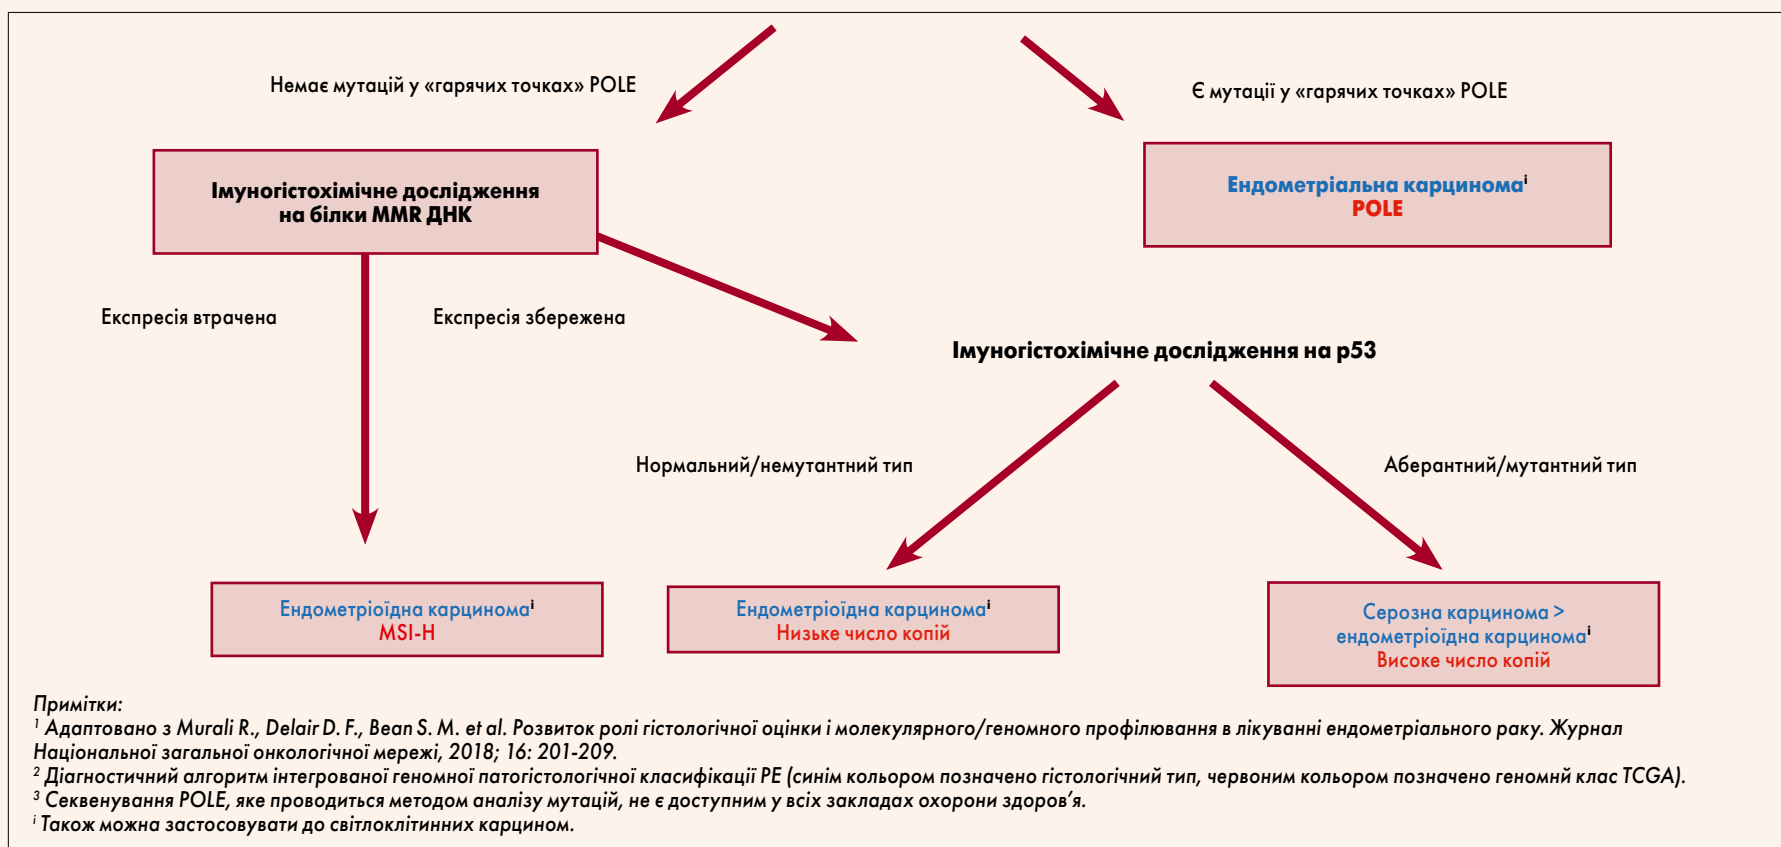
Немає мутацій у «гарячих точках» POLE

Є мутації у «гарячих точках» POLE

Імуногістохімічне дослідження на білки MMR ДНК

Ендометріальна карцинома$^{i}$ POLE

Експресія втрачена

Експресія збережена

Імуногістохімічне дослідження на p53

Нормальний/немутантний тип

Аберантний/мутантний тип

Ендометріоїдна карцинома$^{i}$ MSI-H

Ендометріоїдна карцинома$^{i}$ Низьке число копій

Серозна карцинома > ендометріоїдна карцинома$^{i}$ Високе число копій

Примітки:
$^{1}$ Адаптовано з Murali R., Delair D. F., Bean S. M. et al. Розвиток ролі гістологічної оцінки і молекулярного/геномного профілювання в лікуванні ендометріального раку. Журнал Національної загальної онкологічної мережі, 2018; 16: 201-209.
$^{2}$ Діагностичний алгоритм інтегрованої геномної патогістологічної класифікації РЕ (синім кольором позначено гістологічний тип, червоним кольором позначено геномнй клас TCGA).
$^{3}$ Секвенування POLE, яке проводиться методом аналізу мутацій, не є доступним у всіх закладах охорони здоров'я.
$^{i}$ Також можна застосовувати до світлоклітинних карцином.